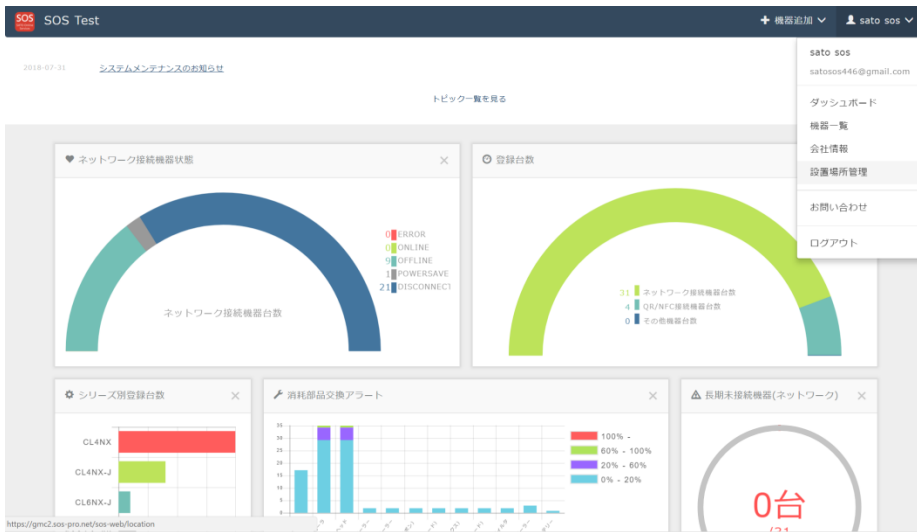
SOS SOS Test

+ 機器追加 ∨  sato sos ∨

2018-07-31 システムメンテナンスのお知らせ

トピック一覧を見る

sato sos
satosos446@gmail.com

ダッシュボード
機器一覧
会社情報
設置場所管理
お問い合わせ
ログアウト

ネットワーク接続機器状態 ×

0 ERROR
0 ONLINE
9 OFFLINE
1 POWERSAVE
21 DISCONNECT

ネットワーク接続機器台数

登録台数

31 ネットワーク接続機器台数
4 QR/NFC接続機器台数
0 その他機器台数

シリーズ別登録台数 ×

CL4NX
CL4NX-J
CL6NX-J

消耗部品交換アラート ×

35
30
25
20
15
10
5
0

100% -
60% - 100%
20% - 60%
0% - 20%

長期未接続機器(ネットワーク) ×

0台
/31

https://gmc2.sos-pro.net/sos-web/location